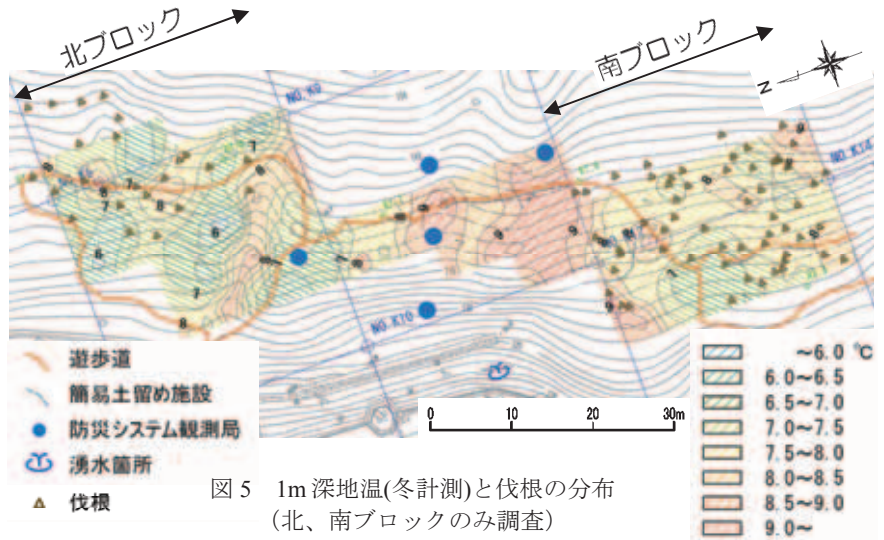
北ブロック

南ブロック

N

NO.K9

NO.K14

NO.K10

7
7
8
6
6
7
8
9
9
9
9

遊歩道
簡易土留め施設
防災システム観測局
湧水箇所
伐根

0 10 20 30m

図 5 1m 深地温(冬計測)と伐根の分布
（北、南ブロックのみ調査）

| | |
|---|---|
| | ～6.0 ℃ |
| | 6.0～6.5 |
| | 6.5～7.0 |
| | 7.0～7.5 |
| | 7.5～8.0 |
| | 8.0～8.5 |
| | 8.5～9.0 |
| | 9.0～ |